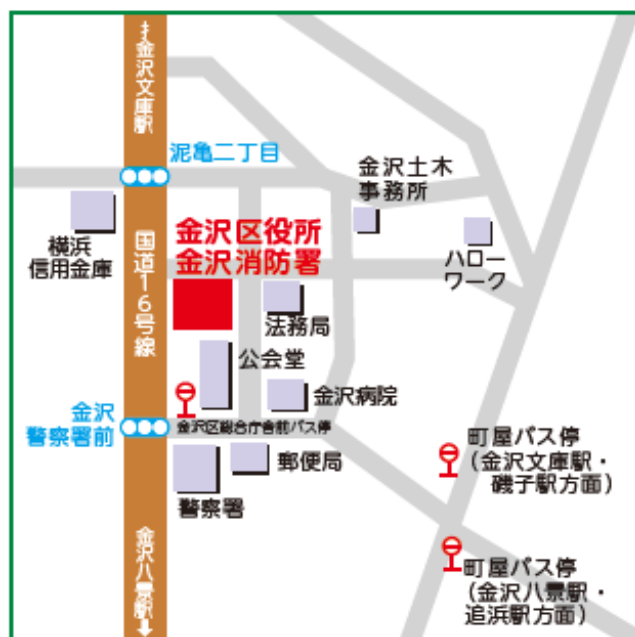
金沢文庫駅

泥亀二丁目

金沢土木事務所

横浜信用金庫

国道16号線

金沢区役所
金沢消防署

ハローワーク

法務局

公会堂

金沢病院

金沢警察署前

金沢区総合庁舎前バス停

郵便局

警察署

町屋バス停
(金沢文庫駅・磯子駅方面)

町屋バス停
(金沢八景駅・追浜駅方面)

金沢八景駅